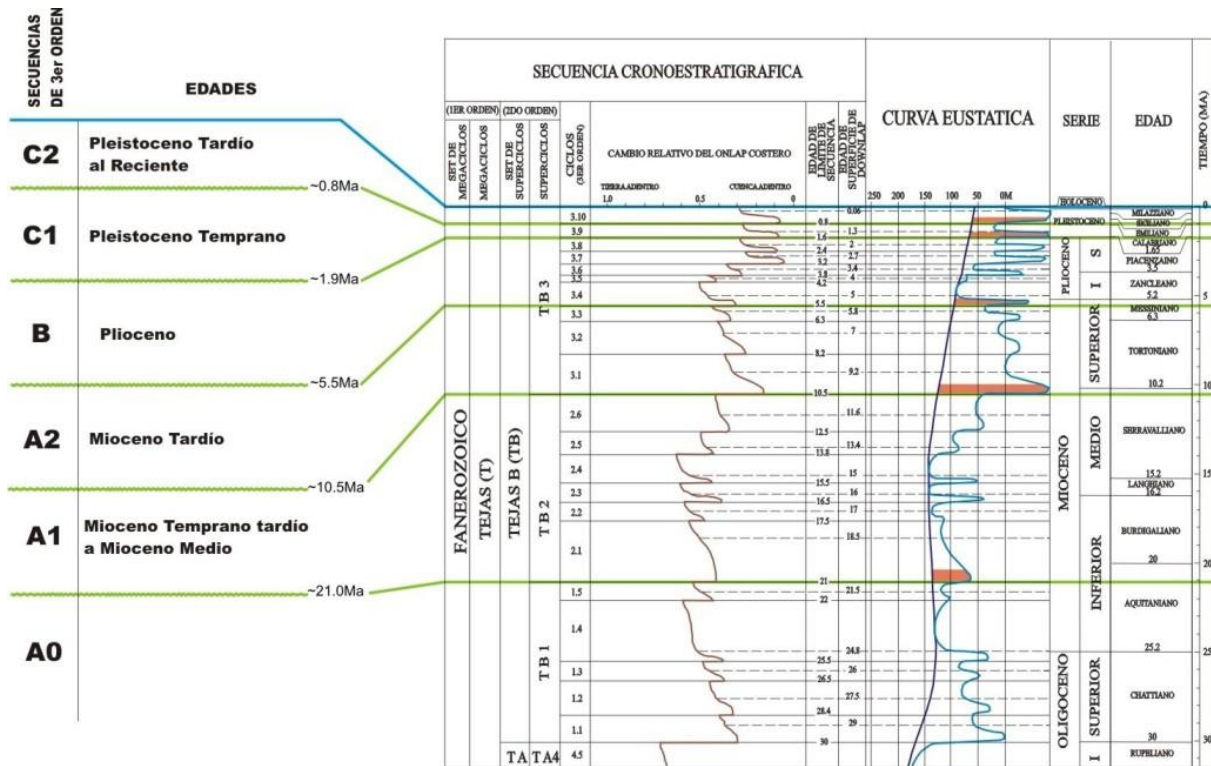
SECUENCIAS DE 3er ORDEN

EDADES

C2 Pleistoceno Tardío al Reciente

~0.8Ma

C1 Pleistoceno Temprano

~1.9Ma

B Plioceno

~5.5Ma

A2 Mioceno Tardío

~10.5Ma

A1 Mioceno Temprano tardío a Mioceno Medio

~21.0Ma

A0

SECUENCIA CRONOESTRATIGRAFICA

(1ER ORDEN) (2DO ORDEN)

SET DE MEGACICLOS

MEGACICLOS

SET DE SUPERCICLOS

SUPERCICLOS

CICLOS (3ER ORDEN)

CAMBIO RELATIVO DEL ONLAP COSTERO

TIERRA ADENTRO CUENCA ADENTRO

1.0 0.5 0

EDAD DE LIMITE DE SECUENCIA

EDAD DE SUPERFICIE DE DOWNLAP

CURVA EUSTATICA

250 200 150 100 50 0M

SERIE

EDAD

TIEMPO (MA)

FANEROZOICO

TEJAS (T)

TEJAS B (TB)

TB 3

TB 2

TB 1

TA TA4

3.10 3.9 3.8 3.7 3.6 3.5 3.4 3.3 3.2 3.1 2.6 2.5 2.4 2.3 2.2 2.1 1.5 1.4 1.3 1.2 1.1 4.5

0.06 0.8 1.3 1.6 2 2.4 2.7 3.2 3.4 3.8 4 4.2 5 5.5 5.8 6.3 7 8.2 9.2 10.5 11.6 12.5 13.4 13.8 15 15.5 16 16.5 17 17.5 18.5 21 21.5 22 24.8 25.5 26 26.5 27.5 28.4 29 30

HOLOCENO

PLEISTOCENO

PLIOCENO S I

MIOCENO SUPERIOR MEDIO INFERIOR

OLIGOCENO SUPERIOR I

MILAZZIANO

SICILIANO

EMILIANO

CALABRIANO 1.65

PIACENZIANO 3.5

ZANCLEANO 5.2

MESSINIANO 6.3

TORTONIANO 10.2

SERRAVALLIANO 15.2

LANGHIANO 16.2

BURDIGALIANO 20

AQUITANIANO 25.2

CHATTIANO 30

RUPELIANO

0 5 10 15 20 25 30